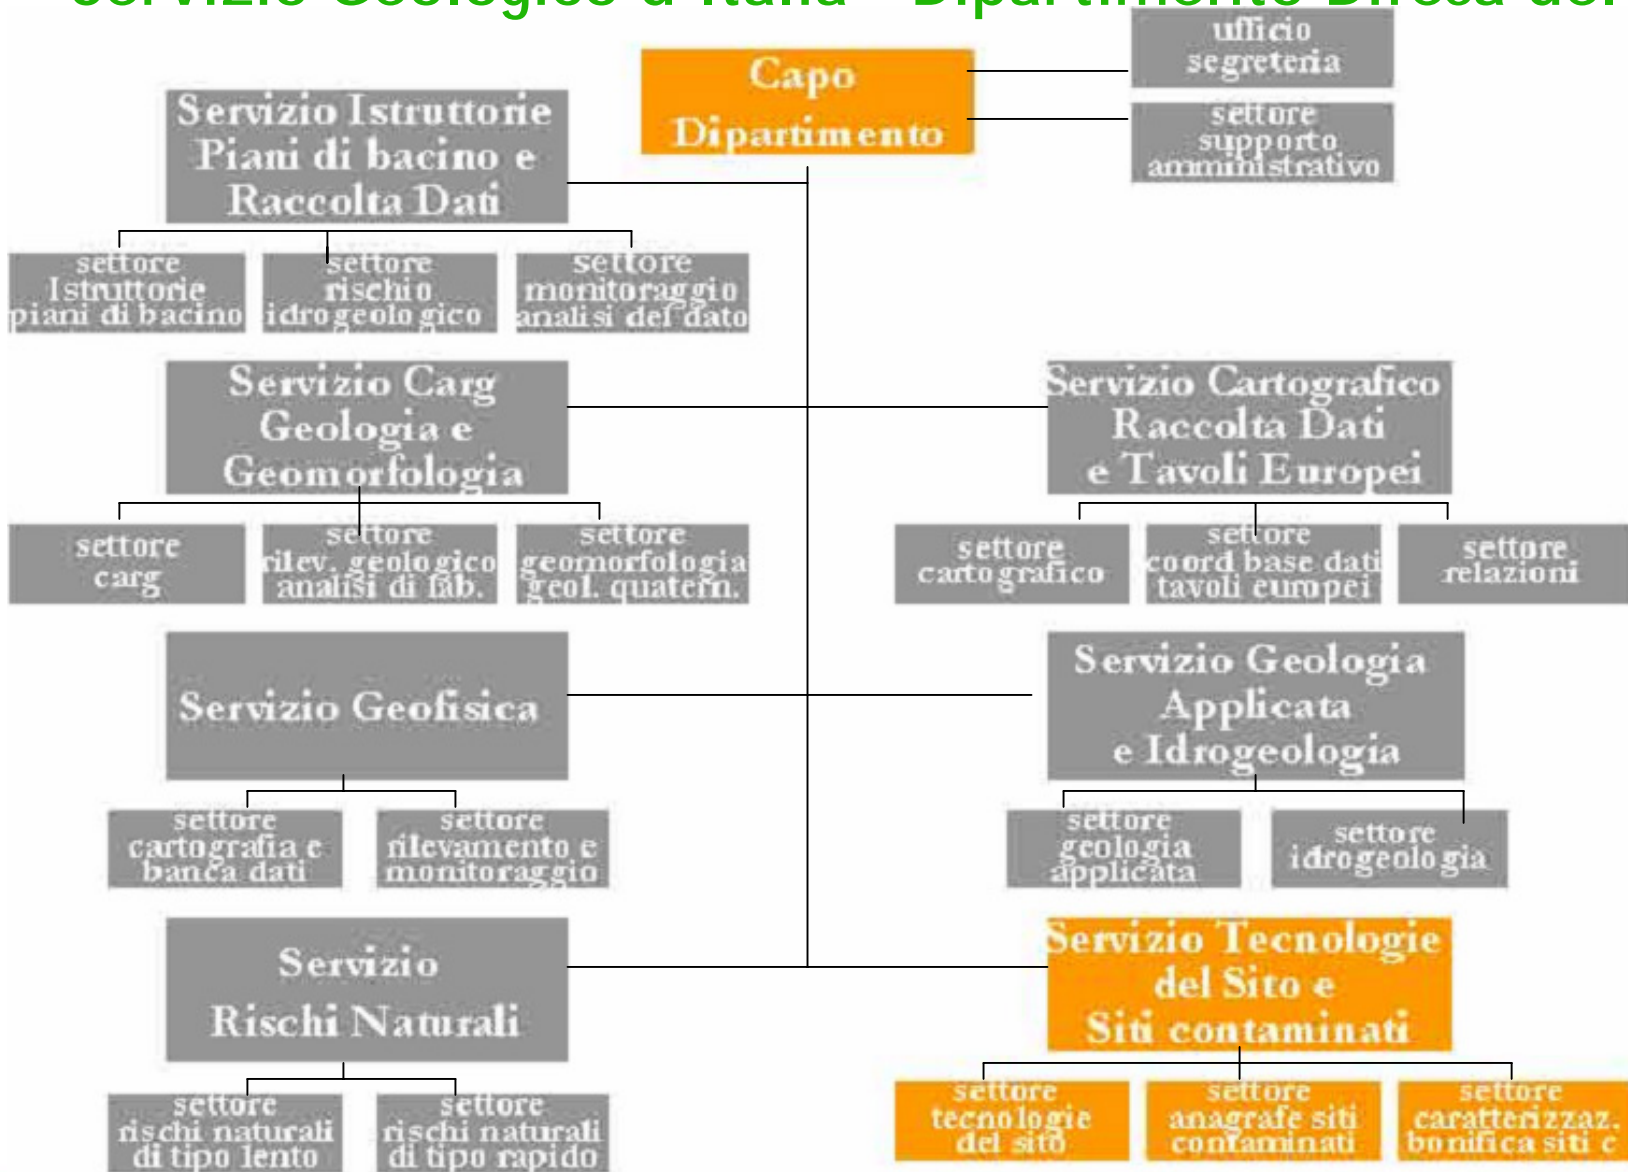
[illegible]

Capo Dipartimento

ufficio segreteria

settore supporto amministrativo

Servizio Istruttorie Piani di bacino e Raccolta Dati

settore Istruttorie piani di bacino

settore rischio idrogeologico

settore monitoraggio analisi del dato

Servizio Carg Geologia e Geomorfologia

settore carg

settore rilev. geologico analisi di fab.

settore geomorfologia geol. quatern.

Servizio Cartografico Raccolta Dati e Tavoli Europei

settore cartografico

settore coord base dati tavoli europei

settore relazioni

Servizio Geofisica

settore cartografia e banca dati

settore rilevamento e monitoraggio

Servizio Geologia Applicata e Idrogeologia

settore geologia applicata

settore idrogeologia

Servizio Rischi Naturali

settore rischi naturali di tipo lento

settore rischi naturali di tipo rapido

Servizio Tecnologie del Sito e Siti contaminati

settore tecnologie del sito

settore anagrafe siti contaminati

settore caratterizzaz. bonifica siti c